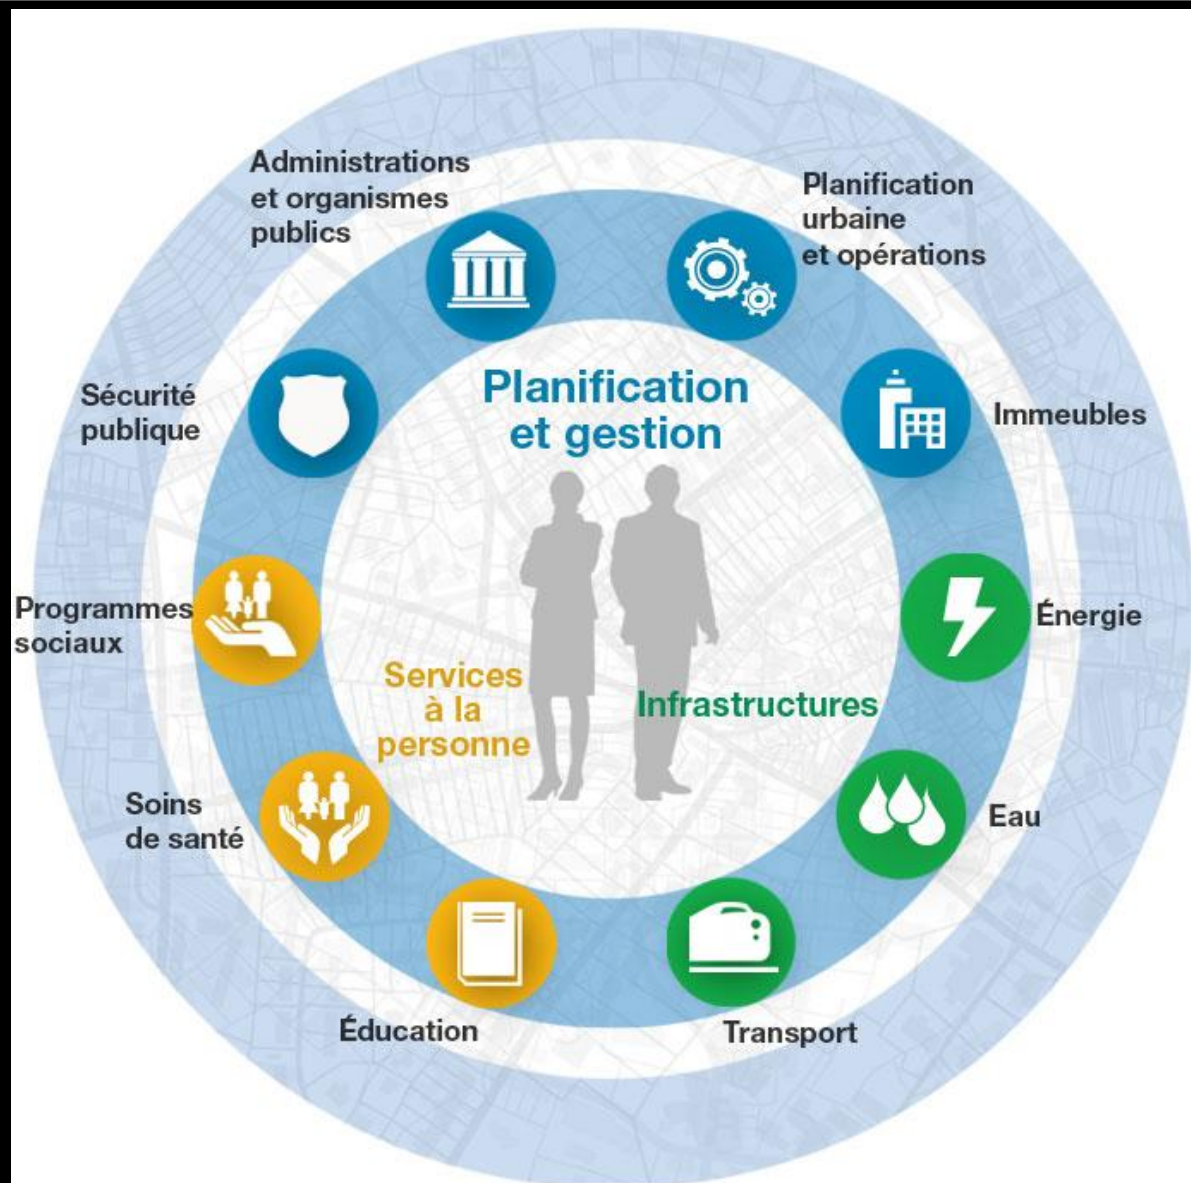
Administrations et organismes publics

Planification urbaine et opérations

Sécurité publique

Planification et gestion

Immeubles

Programmes sociaux

Énergie

Services à la personne

Infrastructures

Soins de santé

Eau

Éducation

Transport